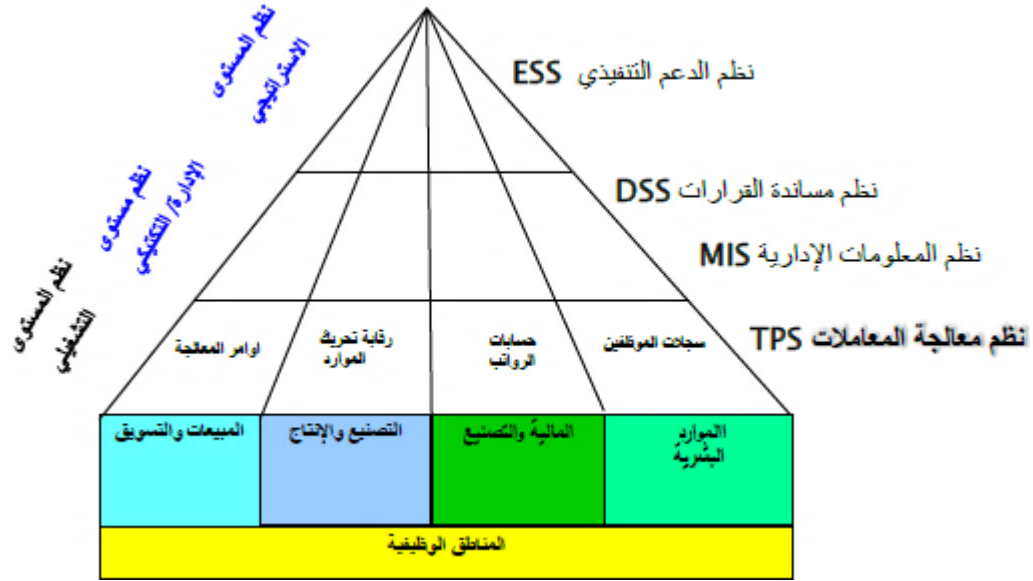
نظم المستوى الاستراتيجي

نظم مستوى الإدارة/ التكتيكي

نظم المستوى التشغيلي

ESS نظم الدعم التنفيذي

DSS نظم مساندة القرارات

MIS نظم المعلومات الإدارية

TPS نظم معالجة المعاملات

اوامر المعالجة

رقابة تحريك الموارد

حسابات الرواتب

سجلات الموظفين

المبيعات والتسويق

التصنيع والإنتاج

المالية والتصنيع

الموارد البشرية

المناطق الوظيفية